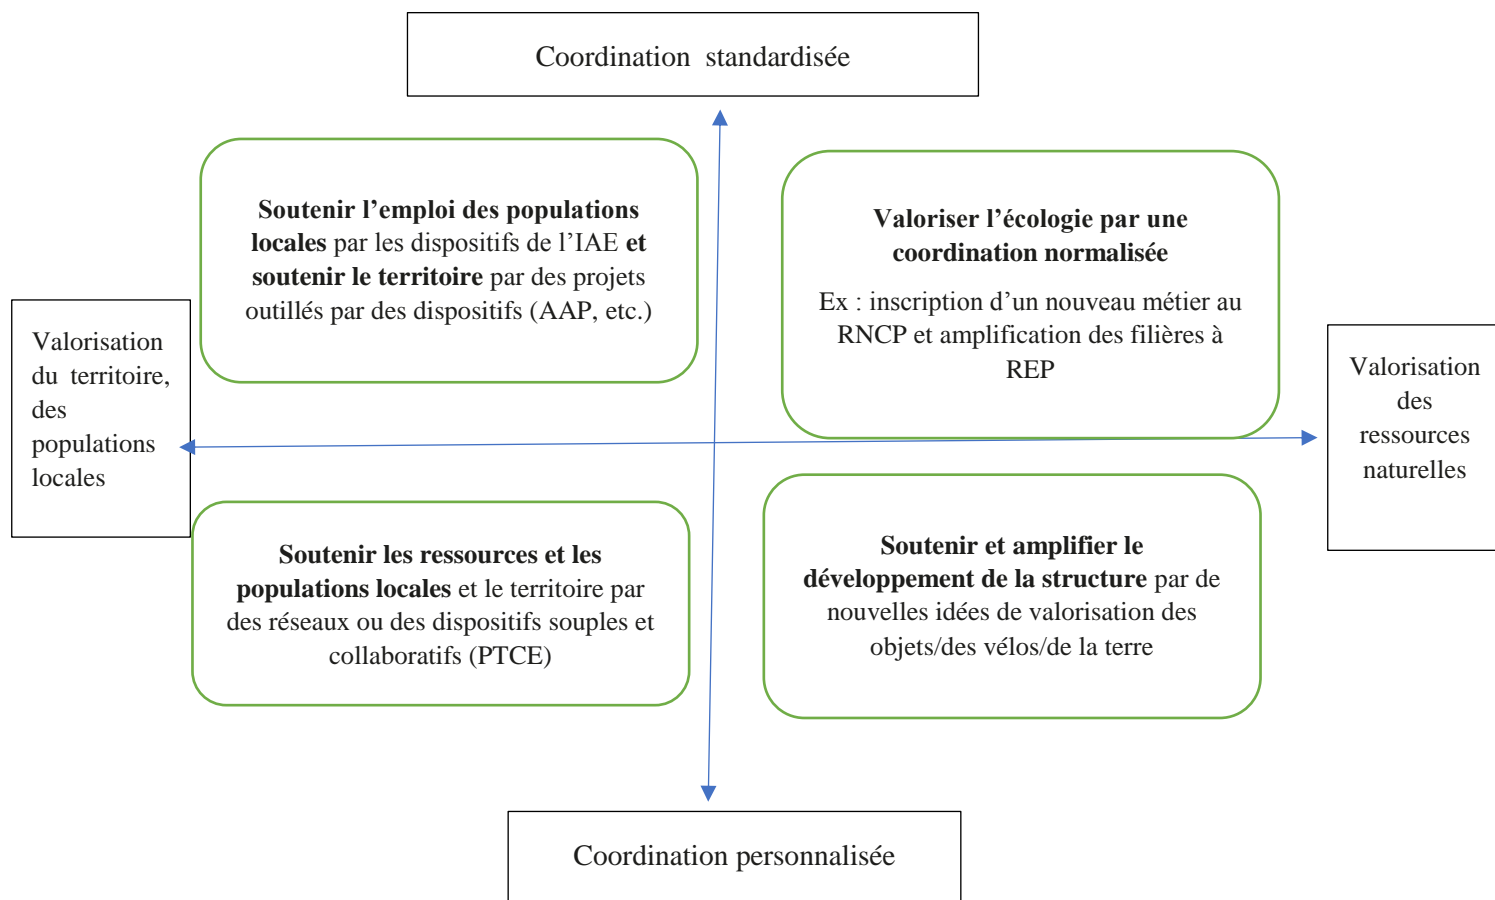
Coordination standardisée

Soutenir l’emploi des populations locales par les dispositifs de l’IAE et soutenir le territoire par des projets outillés par des dispositifs (AAP, etc.)

Valoriser l’écologie par une coordination normalisée

Ex : inscription d’un nouveau métier au RNCP et amplification des filières à REP

Valorisation du territoire, des populations locales

Valorisation des ressources naturelles

Soutenir les ressources et les populations locales et le territoire par des réseaux ou des dispositifs souples et collaboratifs (PTCE)

Soutenir et amplifier le développement de la structure par de nouvelles idées de valorisation des objets/des vélos/de la terre

Coordination personnalisée